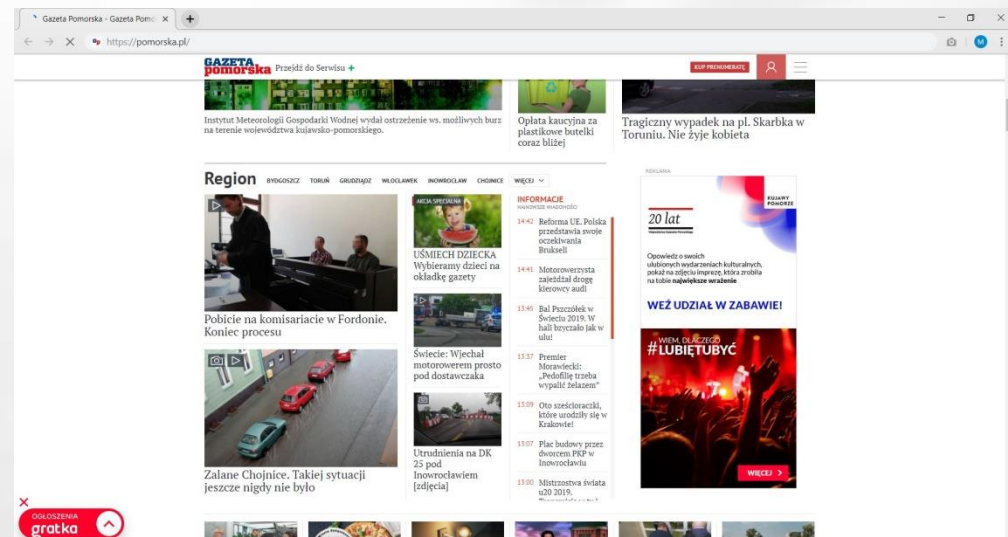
Gazeta Pomorska - Gazeta Pomo ×
https://pomorska.pl/

GAZETA pomorska Przejdź do Serwisu +
KUP PRENUMERATĘ

Instytut Meteorologii Gospodarki Wodnej wydał ostrzeżenie ws. możliwych burz na terenie województwa kujawsko-pomorskiego.

Opłata kaucyjna za plastikowe butelki coraz bliżej

Tragiczny wypadek na pl. Skarbka w Toruniu. Nie żyje kobieta

Region BYDGOSZCZ TORUŃ GRUDZIĄDZ WŁOCŁAWEK INOWROCŁAW CHOJNICE WIĘCEJ

Pobicie na komisariacie w Fordonie. Koniec procesu

Zalane Chojnice. Takiej sytuacji jeszcze nigdy nie było

AKCJA SPECJALNA
UŚMIECH DZIECKA Wybieramy dzieci na okładkę gazety

Świecie: Wjechał motorowerem prosto pod dostawczaka

Utrudnienia na DK 25 pod Inowrocławiem [zdjęcia]

INFORMACJE
NAJNOWSZE WIADOMOŚCI

14:42 Reforma UE. Polska przedstawia swoje oczekiwania Brukseli

14:41 Motorowerzysta zajeżdżał drogę kierowcy audi

13:45 Bal Pszczółek w Świeciu 2019. W hali bzyczało jak w ulu!

13:37 Premier Morawiecki: „Pedofilię trzeba wypalić żelazem"

13:09 Oto sześcioraczki, które urodziły się w Krakowie!

13:07 Plac budowy przez dworcem PKP w Inowrocławiu

13:00 Mistrzostwa świata u20 2019.

REKLAMA
20 lat
KUJAWY POMORZE
Opowiedz o swoich ulubionych wydarzeniach kulturalnych, pokaż na zdjęciu imprezę, która zrobiła na tobie największe wrażenie
WEŹ UDZIAŁ W ZABAWIE!
WIEM, DLACZEGO #LUBIĘTUBYĆ
WIĘCEJ >

OGŁOSZENIA
gratka